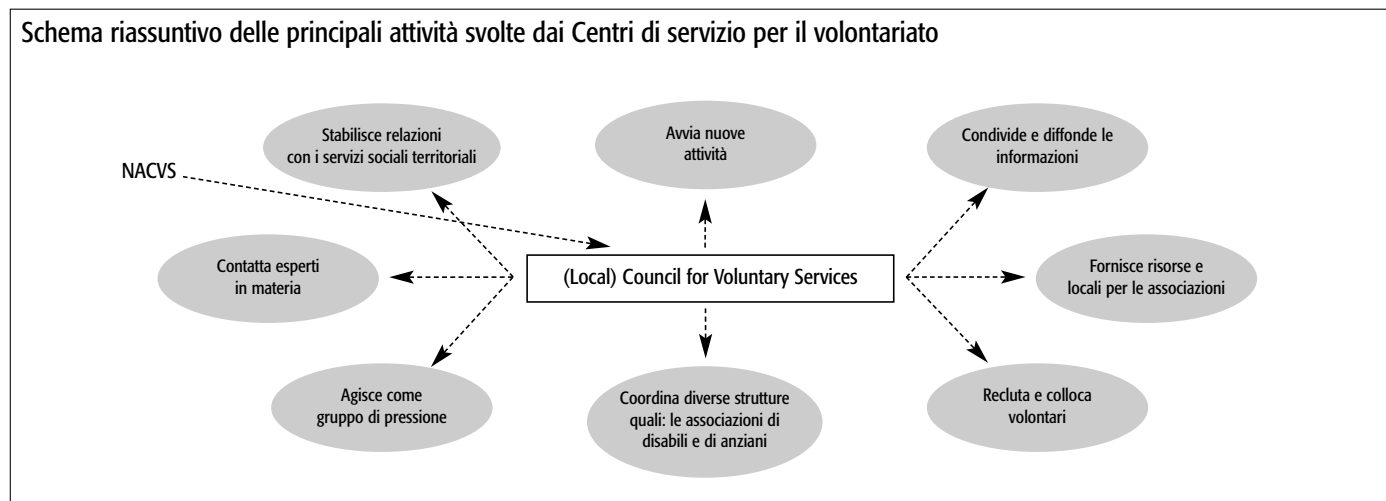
Schema riassuntivo delle principali attività svolte dai Centri di servizio per il volontariato

Stabilisce relazioni con i servizi sociali territoriali

Avvia nuove attività

Condivide e diffonde le informazioni

NACVS

Contatta esperti in materia

(Local) Council for Voluntary Services

Fornisce risorse e locali per le associazioni

Agisce come gruppo di pressione

Coordina diverse strutture quali: le associazioni di disabili e di anziani

Recluta e colloca volontari